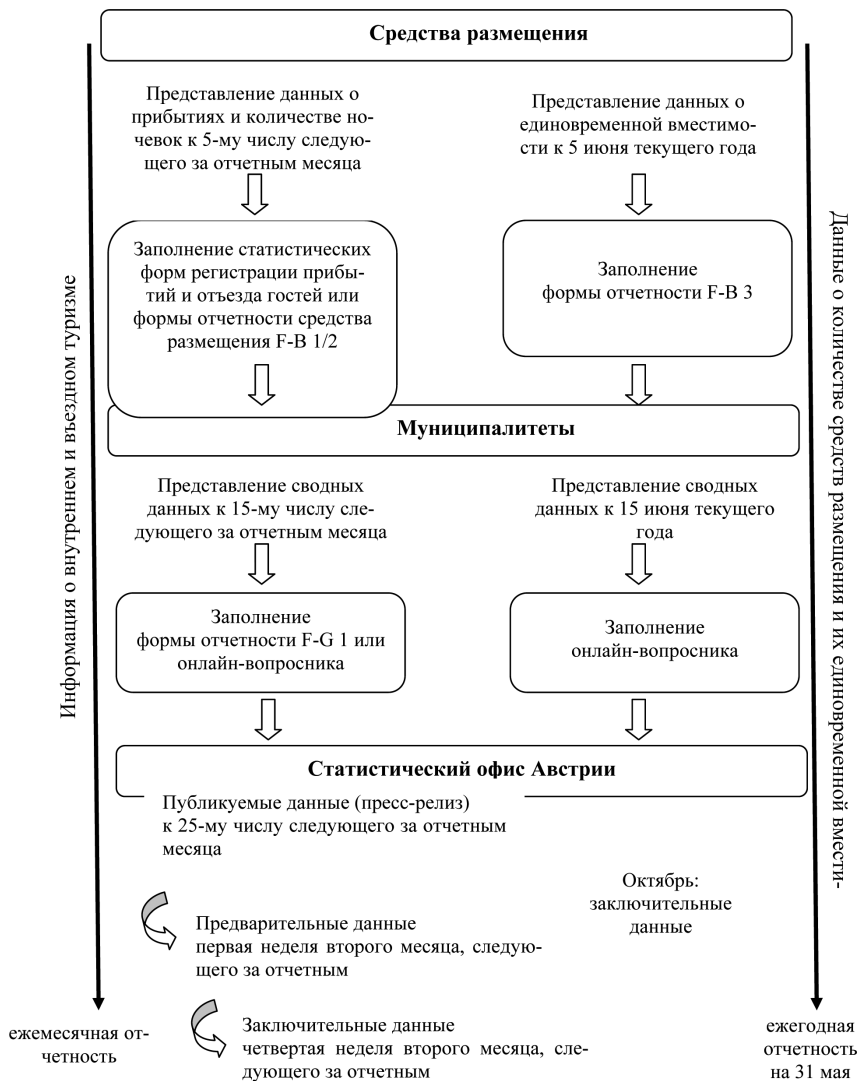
Средства размещения

Представление данных о прибытиях и количестве ночевок к 5-му числу следующего за отчетным месяца

Представление данных о единовременной вместимости к 5 июня текущего года

Заполнение статистических форм регистрации прибытий и отъезда гостей или формы отчетности средства размещения F-B 1/2

Заполнение формы отчетности F-B 3

Муниципалитеты

Представление сводных данных к 15-му числу следующего за отчетным месяца

Представление сводных данных к 15 июня текущего года

Заполнение формы отчетности F-G 1 или онлайн-вопросника

Заполнение онлайн-вопросника

Статистический офис Австрии

Публикуемые данные (пресс-релиз) к 25-му числу следующего за отчетным месяца

Октябрь: заключительные данные

Предварительные данные первая неделя второго месяца, следующего за отчетным

Заключительные данные четвертая неделя второго месяца, следующего за отчетным

Информация о внутреннем и въездном туризме

Данные о количестве средств размещения и их единовременной вмести-

ежемесячная отчетность

ежегодная отчетность на 31 мая